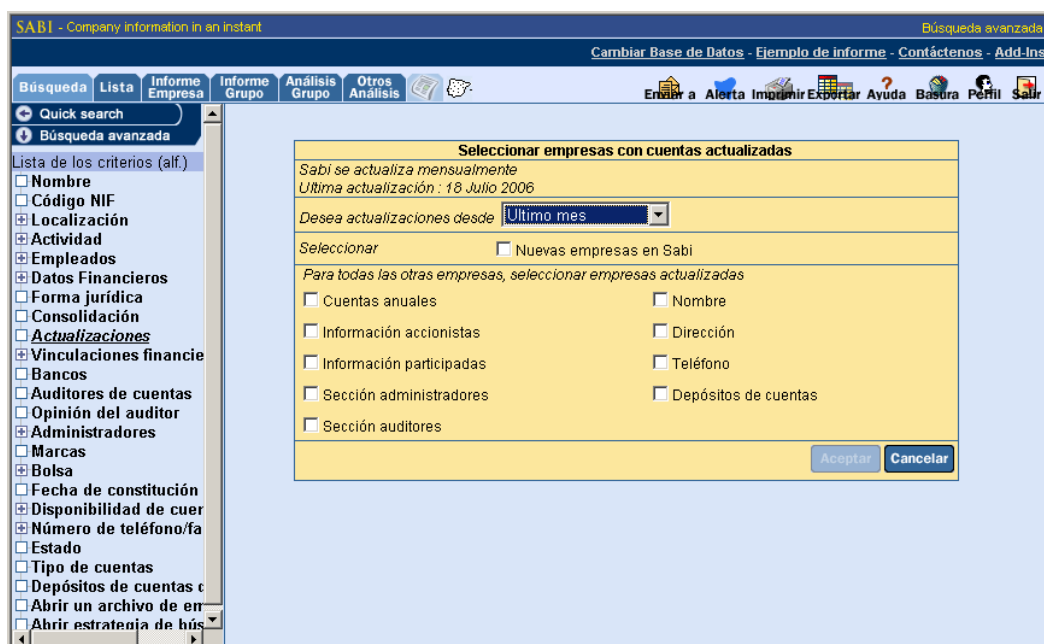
SABI - Company information in an instant

Búsqueda avanzada

Cambiar Base de Datos - Ejemplo de informe - Contáctenos - Add-Ins

Búsqueda | Lista | Informe Empresa | Informe Grupo | Análisis Grupo | Otros Análisis

Enviar a | Alerta | Imprimir | Exportar | Ayuda | Basura | Perfil | Salir

Quick search
Búsqueda avanzada

Lista de los criterios (alf.)
Nombre
Código NIF
Localización
Actividad
Empleados
Datos Financieros
Forma jurídica
Consolidación
Actualizaciones
Vinculaciones financie
Bancos
Auditores de cuentas
Opinión del auditor
Administradores
Marcas
Bolsa
Fecha de constitución
Disponibilidad de cuer
Número de teléfono/fa
Estado
Tipo de cuentas
Depósitos de cuentas c
Abrir un archivo de en
Abrir estrategia de bús

Seleccionar empresas con cuentas actualizadas

Sabi se actualiza mensualmente
Ultima actualización : 18 Julio 2006

Desea actualizaciones desde Ultimo mes

Seleccionar Nuevas empresas en Sabi

Para todas las otras empresas, seleccionar empresas actualizadas

Cuentas anuales
Nombre
Información accionistas
Dirección
Información participadas
Teléfono
Sección administradores
Depósitos de cuentas
Sección auditores

Aceptar | Cancelar